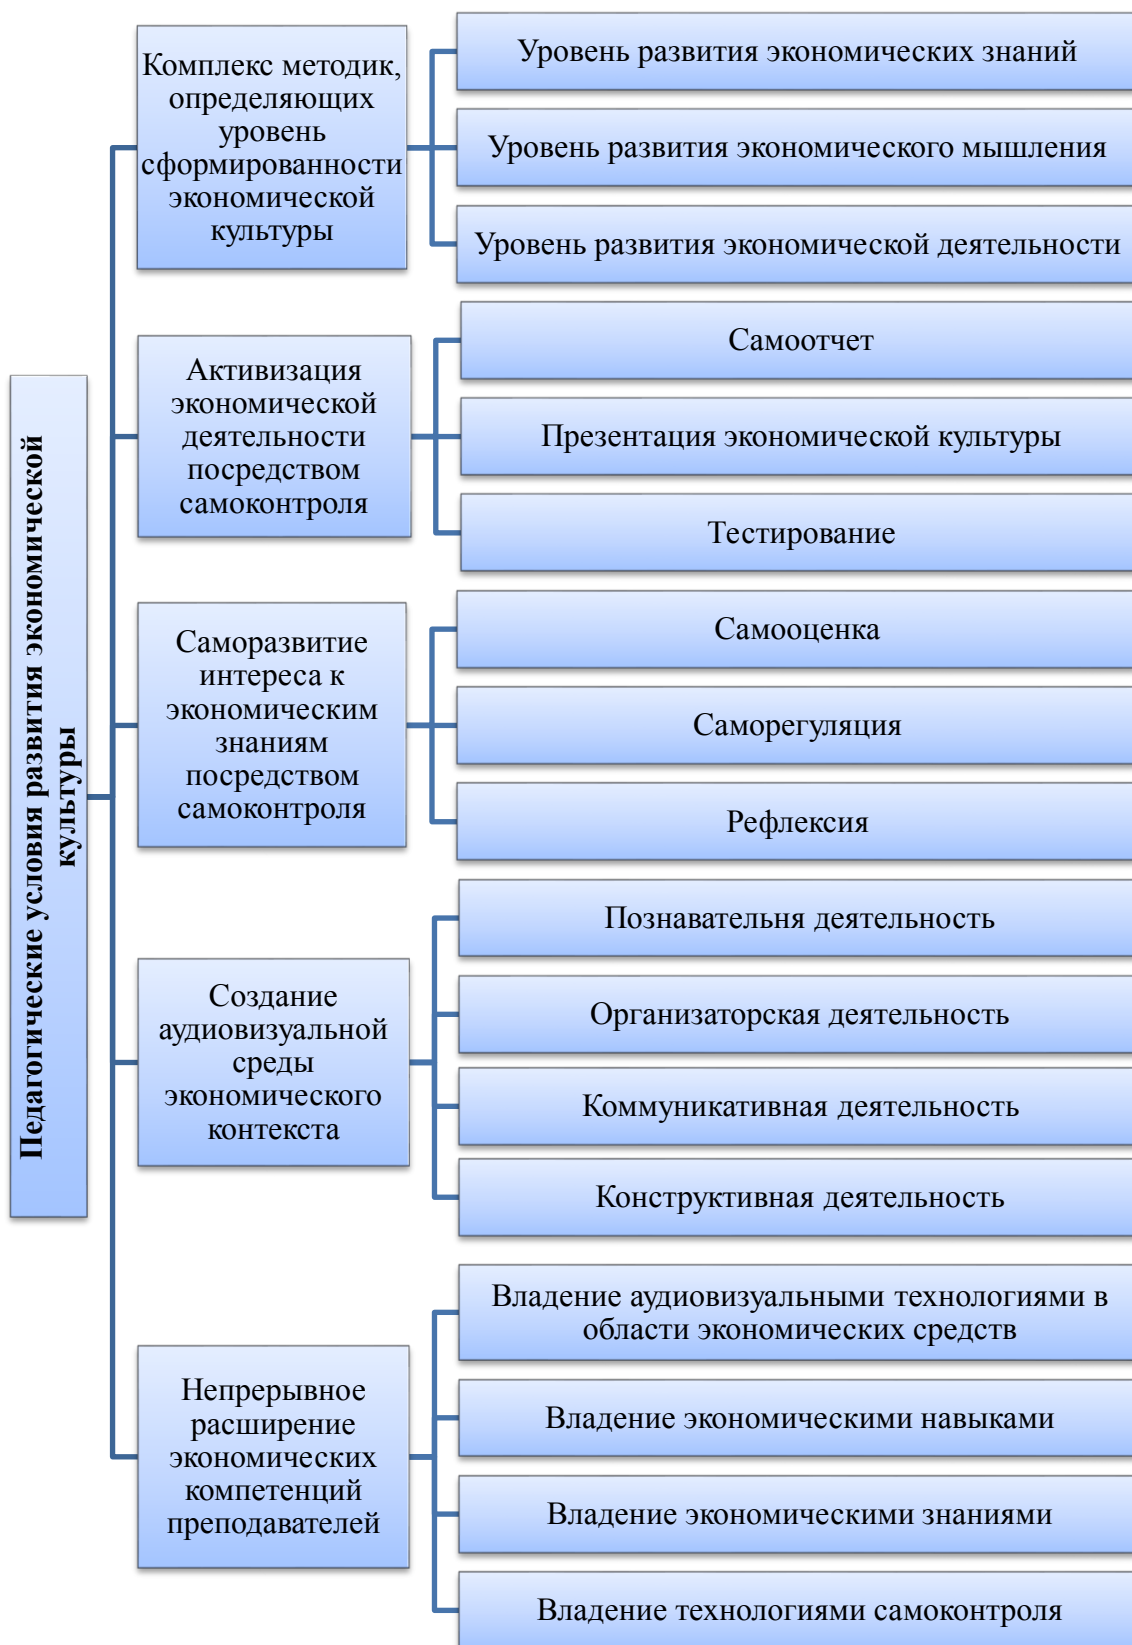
Педагогические условия развития экономической культуры

Комплекс методик, определяющих уровень сформированности экономической культуры

Уровень развития экономических знаний

Уровень развития экономического мышления

Уровень развития экономической деятельности

Активизация экономической деятельности посредством самоконтроля

Самоотчет

Презентация экономической культуры

Тестирование

Саморазвитие интереса к экономическим знаниям посредством самоконтроля

Самооценка

Саморегуляция

Рефлексия

Создание аудиовизуальной среды экономического контекста

Познавательня деятельность

Организаторская деятельность

Коммуникативная деятельность

Конструктивная деятельность

Непрерывное расширение экономических компетенций преподавателей

Владение аудиовизуальными технологиями в области экономических средств

Владение экономическими навыками

Владение экономическими знаниями

Владение технологиями самоконтроля